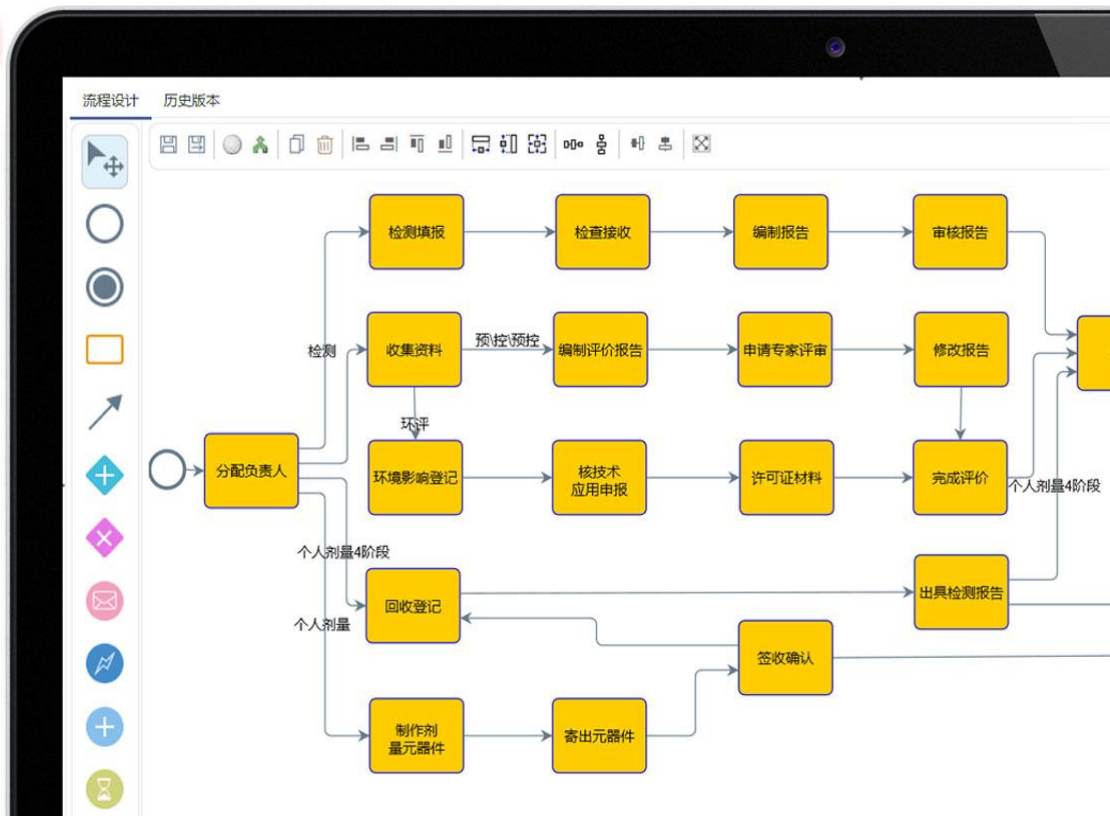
流程设计　历史版本

检测填报
检查接收
编制报告
审核报告
检测
收集资料
预控\预控
编制评价报告
申请专家评审
修改报告
环评
分配负责人
环境影响登记
核技术应用申报
许可证材料
完成评价
个人剂量4阶段
个人剂量4阶段
回收登记
出具检测报告
个人剂量
签收确认
制作剂量元器件
寄出元器件